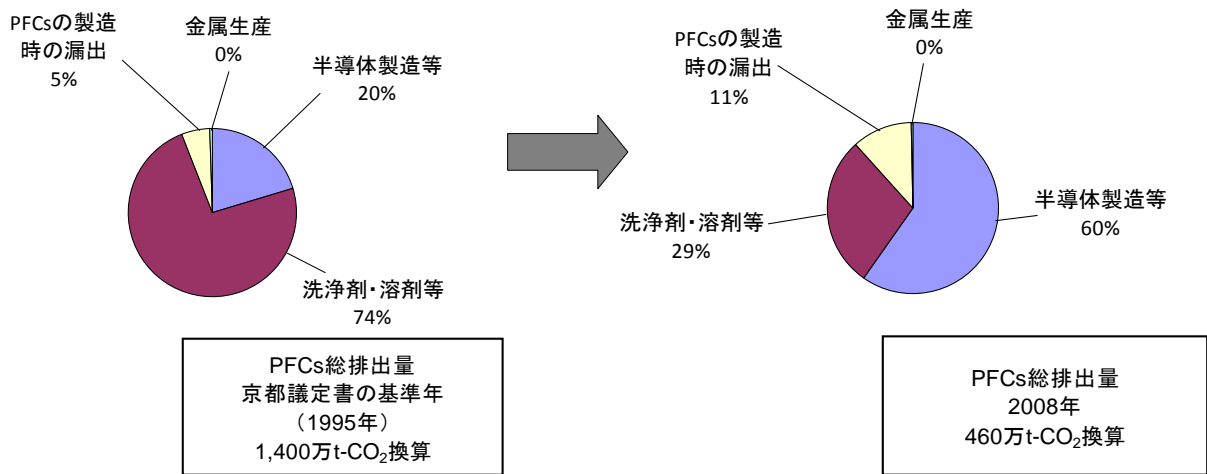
PFCsの製造時の漏出
5%

金属生産
0%

半導体製造等
20%

洗浄剤・溶剤等
74%

PFCs総排出量
京都議定書の基準年
（1995年）
1,400万t-$CO_2$換算

PFCsの製造時の漏出
11%

金属生産
0%

半導体製造等
60%

洗浄剤・溶剤等
29%

PFCs総排出量
2008年
460万t-$CO_2$換算